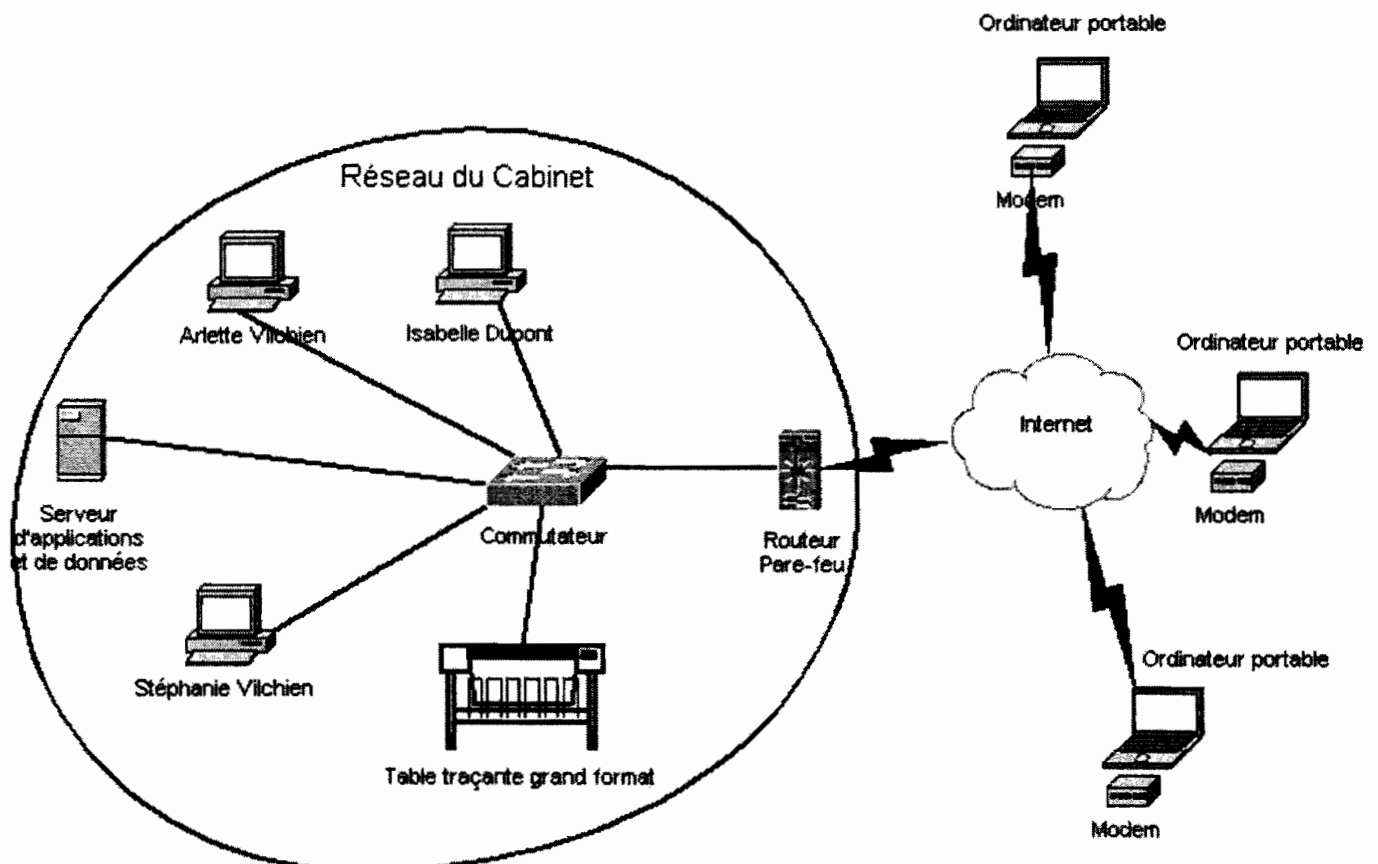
Ordinateur portable

Modem

Réseau du Cabinet

Arlette Vilchien

Isabelle Dupont

Ordinateur portable

Internet

Serveur d'applications et de données

Commutateur

Routeur Pare-feu

Modem

Stéphanie Vilchien

Table traçante grand format

Ordinateur portable

Modem